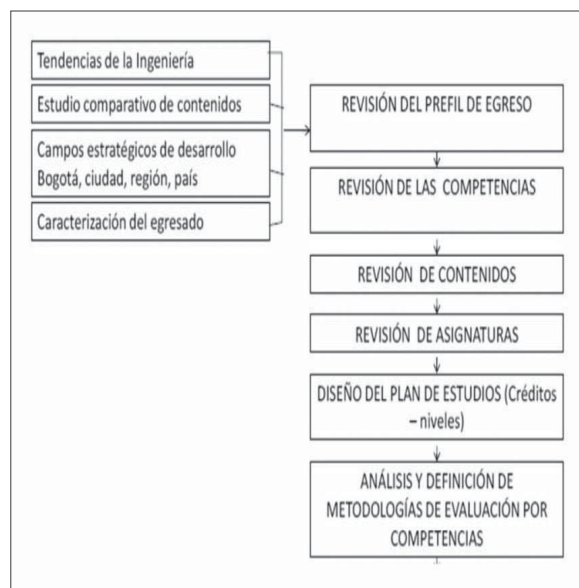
Tendencias de la Ingeniería

Estudio comparativo de contenidos

Campos estratégicos de desarrollo Bogotá, ciudad, región, país

Caracterización del egresado

REVISIÓN DEL PREFIL DE EGRESO

REVISIÓN DE LAS COMPETENCIAS

REVISIÓN DE CONTENIDOS

REVISIÓN DE ASIGNATURAS

DISEÑO DEL PLAN DE ESTUDIOS (Créditos – niveles)

ANÁLISIS Y DEFINICIÓN DE METODOLOGÍAS DE EVALUACIÓN POR COMPETENCIAS